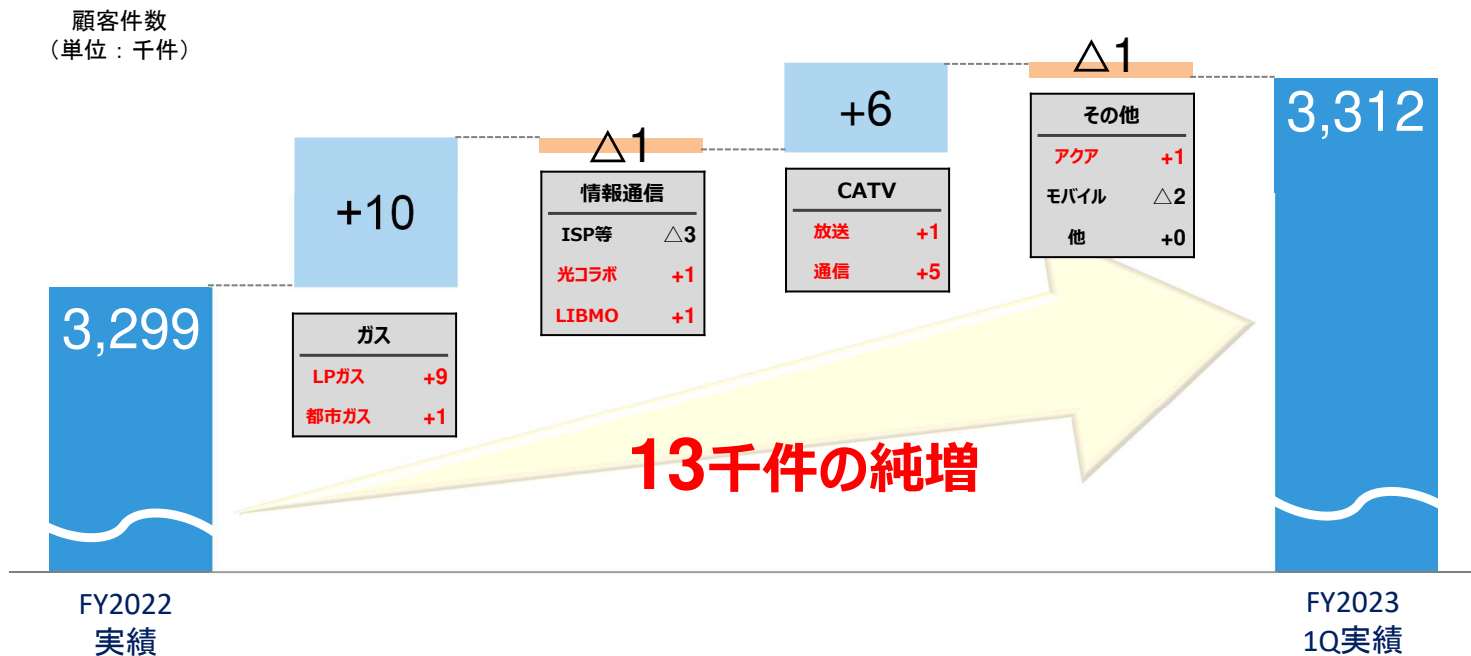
顧客件数
（単位：千件）

3,299

+10

ガス
LPガス +9
都市ガス +1

△1

情報通信
ISP等 △3
光コラボ +1
LIBMO +1

+6

CATV
放送 +1
通信 +5

△1

その他
アクア +1
モバイル △2
他 +0

3,312

13千件の純増

FY2022
実績

FY2023
1Q実績